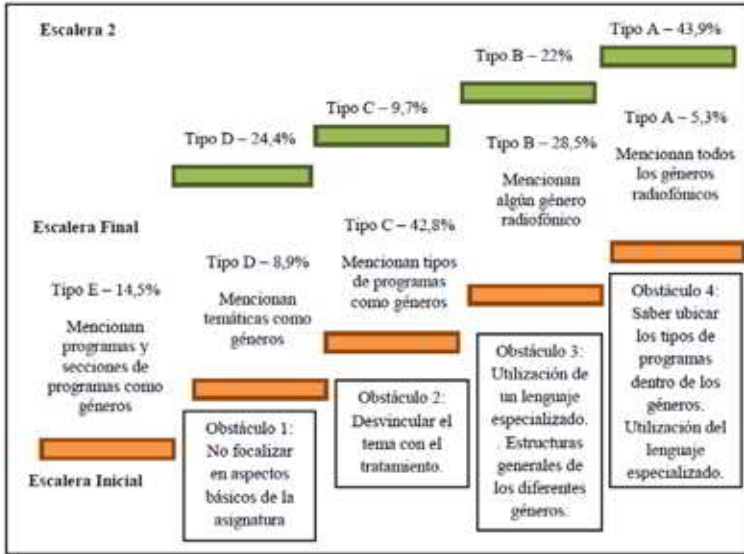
Escalera 2

Tipo D – 24,4%

Tipo C – 9,7%

Tipo B – 22%

Tipo A – 43,9%

Escalera Final

Tipo E – 14,5%

Mencionan programas y secciones de programas como géneros

Tipo D – 8,9%

Mencionan temáticas como géneros

Tipo C – 42,8%

Mencionan tipos de programas como géneros

Tipo B – 28,5%

Mencionan algún género radiofónico

Tipo A – 5,3%

Mencionan todos los géneros radiofónicos

Escalera Inicial

Obstáculo 1: No focalizar en aspectos básicos de la asignatura

Obstáculo 2: Desvincular el tema con el tratamiento.

Obstáculo 3: Utilización de un lenguaje especializado. . Estructuras generales de los diferentes géneros.

Obstáculo 4: Saber ubicar los tipos de programas dentro de los géneros. Utilización del lenguaje especializado.